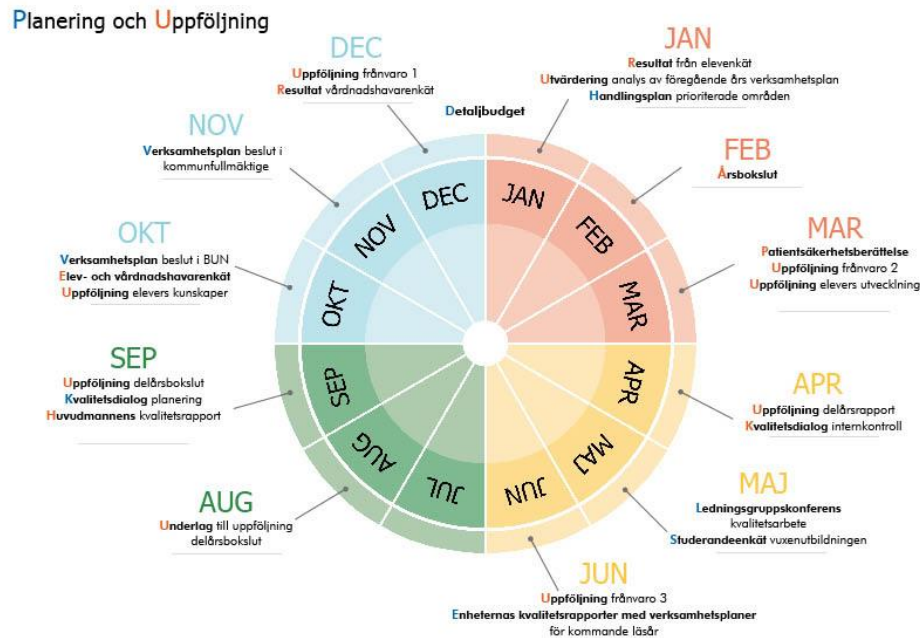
Planering och Uppföljning

DEC
Uppföljning frånvaro 1
Resultat vårdnadshavarenkät

Detaljbudget

JAN
Resultat från elevenkät
Utvärdering analys av föregående års verksamhetsplan
Handlingsplan prioriterade områden

NOV
Verksamhetsplan beslut i kommunfullmäktige

FEB
Årsbokslut

OKT
Verksamhetsplan beslut i BUN
Elev- och vårdnadshavarenkät
Uppföljning elevers kunskaper

MAR
Patientsäkerhetsberättelse
Uppföljning frånvaro 2
Uppföljning elevers utveckling

SEP
Uppföljning delårsbokslut
Kvalitetsdialog planering
Huvudmannens kvalitetsrapport

APR
Uppföljning delårsrapport
Kvalitetsdialog internkontroll

AUG
Underlag till uppföljning delårsbokslut

MAJ
Ledningsgruppskonferens kvalitetsarbete
Studerandeenkät vuxenutbildningen

JUN
Uppföljning frånvaro 3
Enheternas kvalitetsrapporter med verksamhetsplaner för kommande läsår

DEC
JAN
FEB
MAR
APR
MAJ
JUN
JUL
AUG
SEP
OKT
NOV